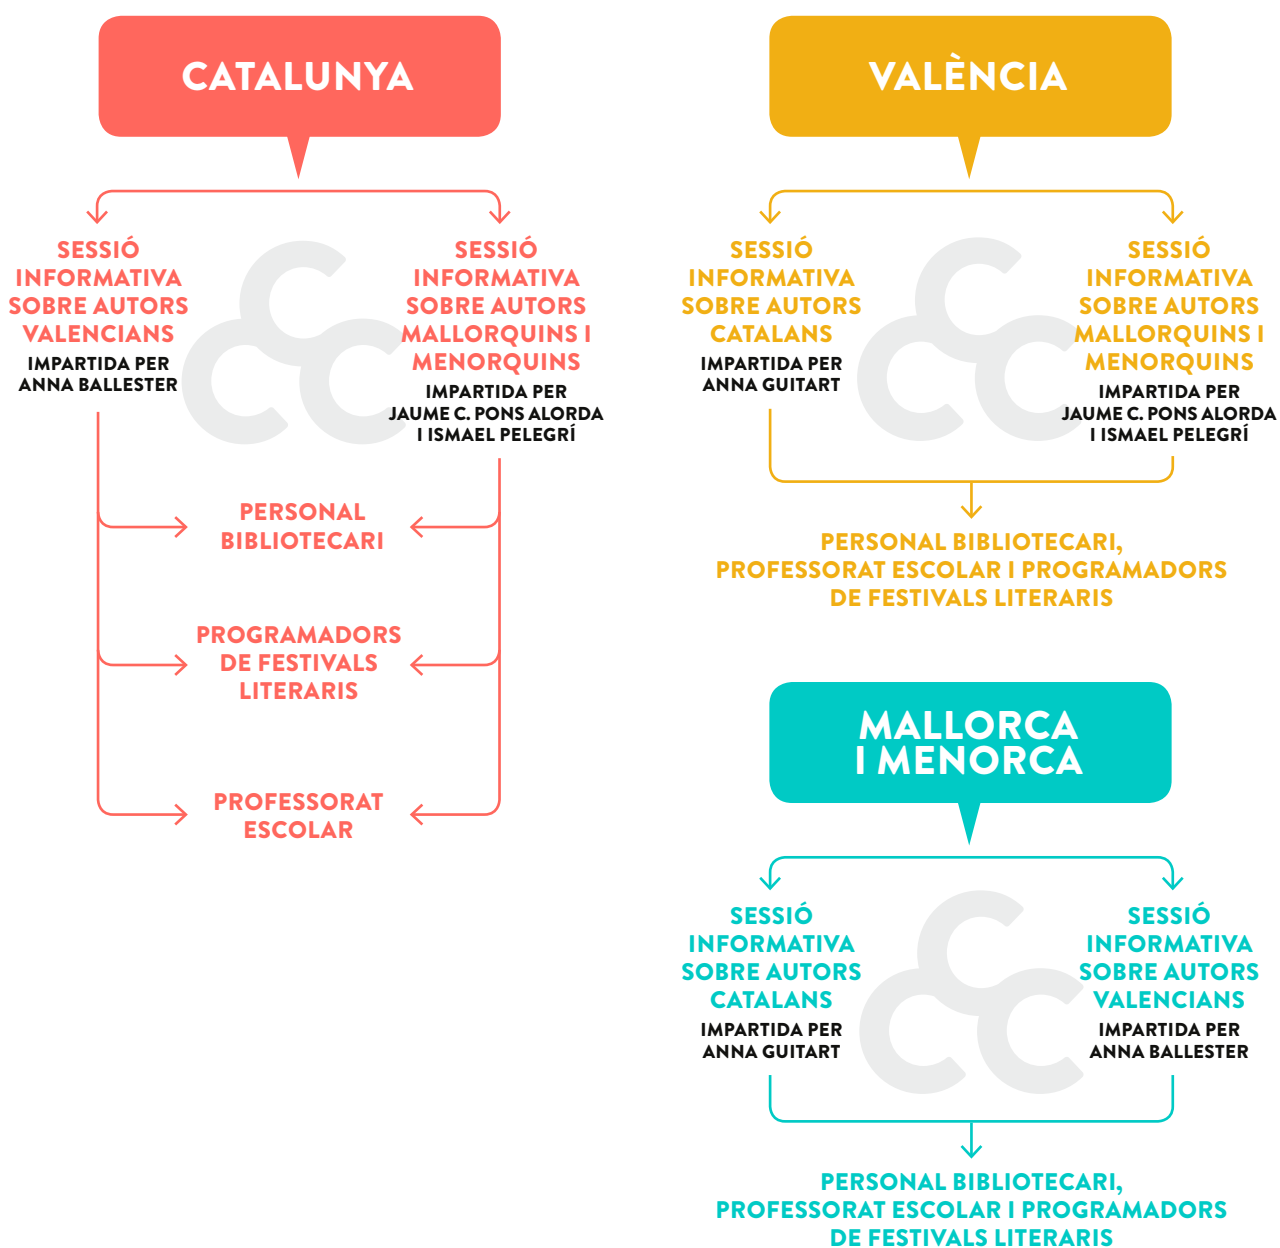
CATALUNYA

SESSIÓ INFORMATIVA SOBRE AUTORS VALENCIANS
IMPARTIDA PER ANNA BALLESTER

SESSIÓ INFORMATIVA SOBRE AUTORS MALLORQUINS I MENORQUINS
IMPARTIDA PER JAUME C. PONS ALORDA I ISMAEL PELEGRÍ

PERSONAL BIBLIOTECARI

PROGRAMADORS DE FESTIVALS LITERARIS

PROFESSORAT ESCOLAR

VALÈNCIA

SESSIÓ INFORMATIVA SOBRE AUTORS CATALANS
IMPARTIDA PER ANNA GUITART

SESSIÓ INFORMATIVA SOBRE AUTORS MALLORQUINS I MENORQUINS
IMPARTIDA PER JAUME C. PONS ALORDA I ISMAEL PELEGRÍ

PERSONAL BIBLIOTECARI, PROFESSORAT ESCOLAR I PROGRAMADORS DE FESTIVALS LITERARIS

MALLORCA I MENORCA

SESSIÓ INFORMATIVA SOBRE AUTORS CATALANS
IMPARTIDA PER ANNA GUITART

SESSIÓ INFORMATIVA SOBRE AUTORS VALENCIANS
IMPARTIDA PER ANNA BALLESTER

PERSONAL BIBLIOTECARI, PROFESSORAT ESCOLAR I PROGRAMADORS DE FESTIVALS LITERARIS